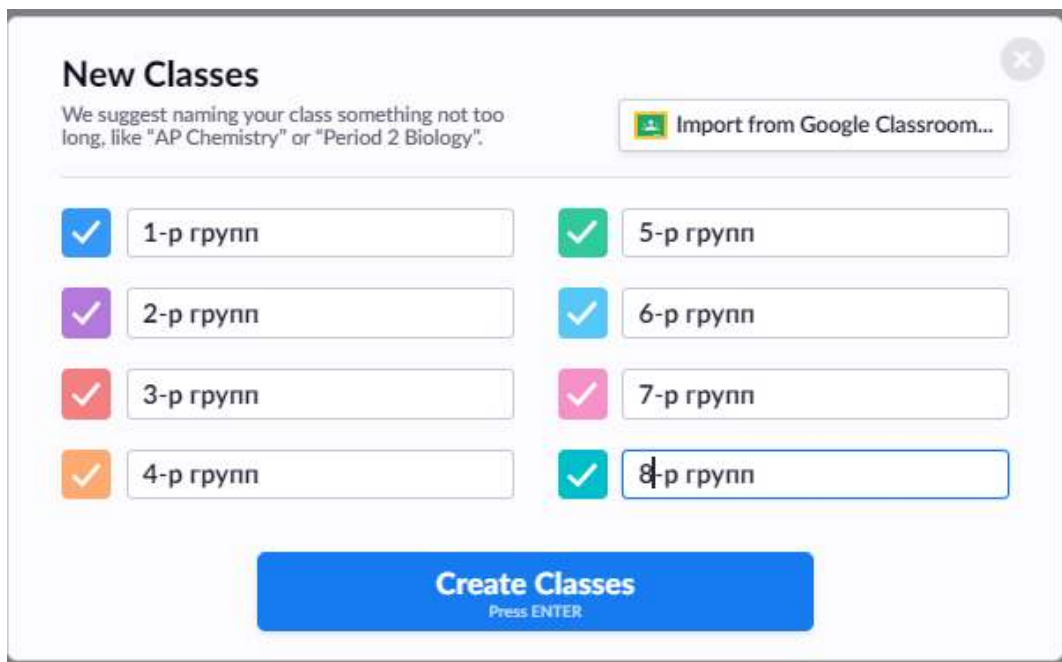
New Classes

We suggest naming your class something not too long, like "AP Chemistry" or "Period 2 Biology".

Import from Google Classroom...

1-р групп

5-р групп

2-р групп

6-р групп

3-р групп

7-р групп

4-р групп

8-р групп

Create Classes
Press ENTER